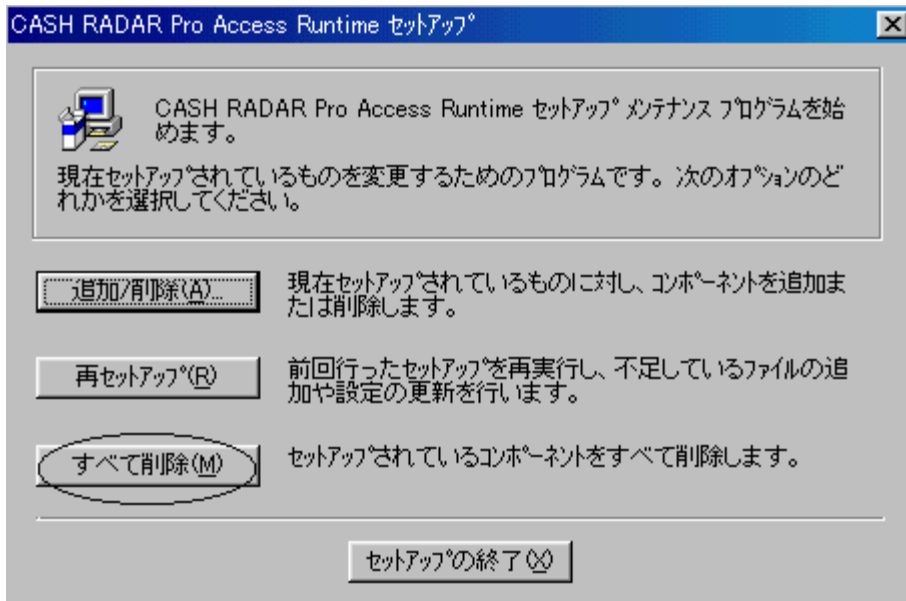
CASH RADAR Pro Access Runtime セットアップ

CASH RADAR Pro Access Runtime セットアップ メンテナンス プログラムを始めます。

現在セットアップされているものを変更するためのプログラムです。次のオプションのどれかを選択してください。

追加/削除(A)...

現在セットアップされているものに対し、コンポーネントを追加または削除します。

再セットアップ(R)

前回行ったセットアップを再実行し、不足しているファイルの追加や設定の更新を行います。

すべて削除(M)

セットアップされているコンポーネントをすべて削除します。

セットアップの終了(X)